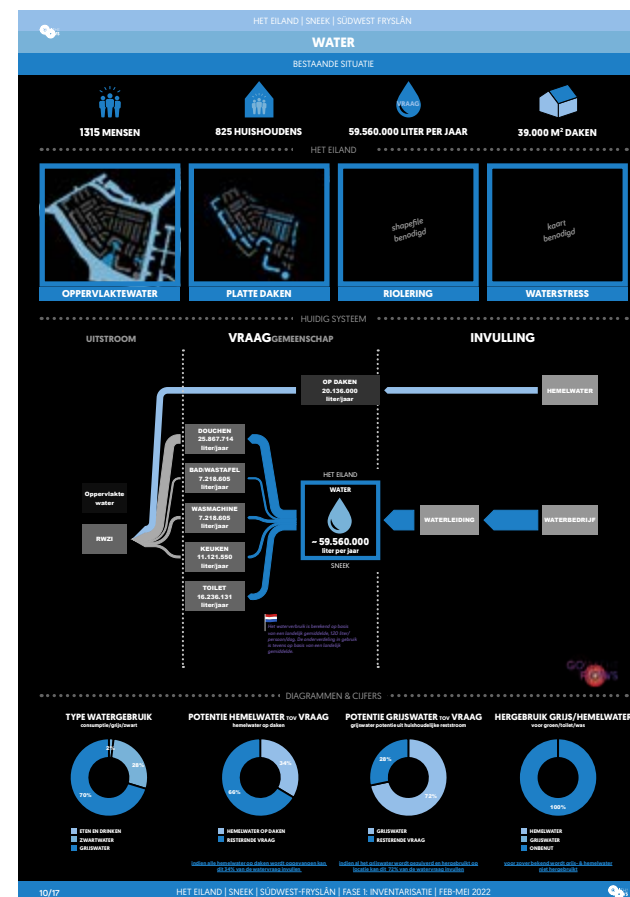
HET EILAND | SNEEK | SÚDWEST FRYSLÂN

WATER

BESTAANDE SITUATIE

1315 MENSEN

825 HUISHOUDENS

VRAAG
59.560.000 LITER PER JAAR

39.000 M² DAKEN

HET EILAND

shapefile benodigd

kaart benodigd

OPPERVLAKTEWATER

PLATTE DAKEN

RIOLERING

WATERSTRESS

HUIDIG SYSTEEM

UITSTROOM

VRAAGGEMEENSCHAP

INVULLING

OP DAKEN 20.136.000 liter/jaar

HEMELWATER

DOUCHEN 25.867.714 liter/jaar

BAD/WASTAFEL 7.218.605 liter/jaar

HET EILAND

WATER

Oppervlakte water

WASMACHINE 7.218.605 liter/jaar

WATERLEIDING

WATERBEDRIJF

RWZI

~ 59.560.000 liter per jaar

KEUKEN 11.121.550 liter/jaar

SNEEK

TOILET 16.236.131 liter/jaar

Het waterverbruik is berekend op basis van een landelijk gemiddelde, 120 liter/ persoon/dag. De onderverdeling in gebruik is tevens op basis van een landelijk gemiddelde.

DIAGRAMMEN & CIJFERS

TYPE WATERGEBRUIK
consumptie/grijs/zwart

2%
28%
70%

ETEN EN DRINKEN
ZWARTWATER
GRIJSWATER

POTENTIE HEMELWATER TOV VRAAG
hemelwater op daken

34%
66%

HEMELWATER OP DAKEN
RESTERENDE VRAAG

Indien alle hemelwater op daken wordt opgevangen kan dit 34% van de watervraag invullen

POTENTIE GRIJSWATER TOV VRAAG
grijswater potentie uit huishoudelijke reststroom

28%
72%

GRIJSWATER
RESTERENDE VRAAG

Indien al het grijswater wordt gezuiverd en hergebruikt op locatie kan dit 72% van de watervraag invullen

HERGEBRUIK GRIJS/HEMELWATER
voor groen/toilet/was

100%

HEMELWATER
GRIJSWATER
ONBENUT

voor zover bekend wordt grijs- & hemelwater niet hergebruikt

10/17

HET EILAND | SNEEK | SÚDWEST-FRYSLÂN | FASE 1: INVENTARISATIE | FEB-MEI 2022